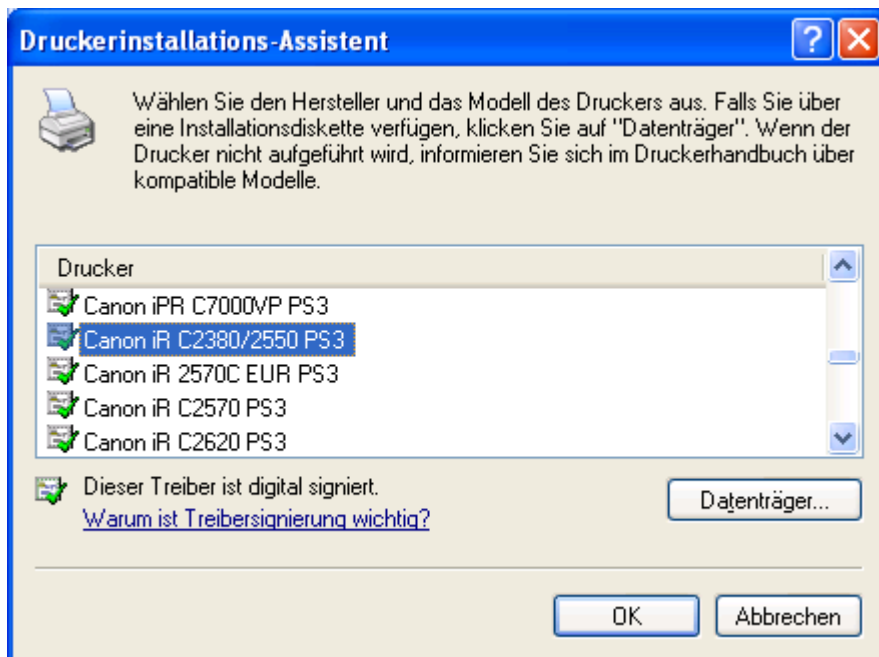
Druckerinstallations-Assistent

Wählen Sie den Hersteller und das Modell des Druckers aus. Falls Sie über eine Installationsdiskette verfügen, klicken Sie auf "Datenträger". Wenn der Drucker nicht aufgeführt wird, informieren Sie sich im Druckerhandbuch über kompatible Modelle.

Drucker
Canon iPR C7000VP PS3
Canon iR C2380/2550 PS3
Canon iR 2570C EUR PS3
Canon iR C2570 PS3
Canon iR C2620 PS3

Dieser Treiber ist digital signiert.
Warum ist Treibersignierung wichtig?

Datenträger...

OK
Abbrechen